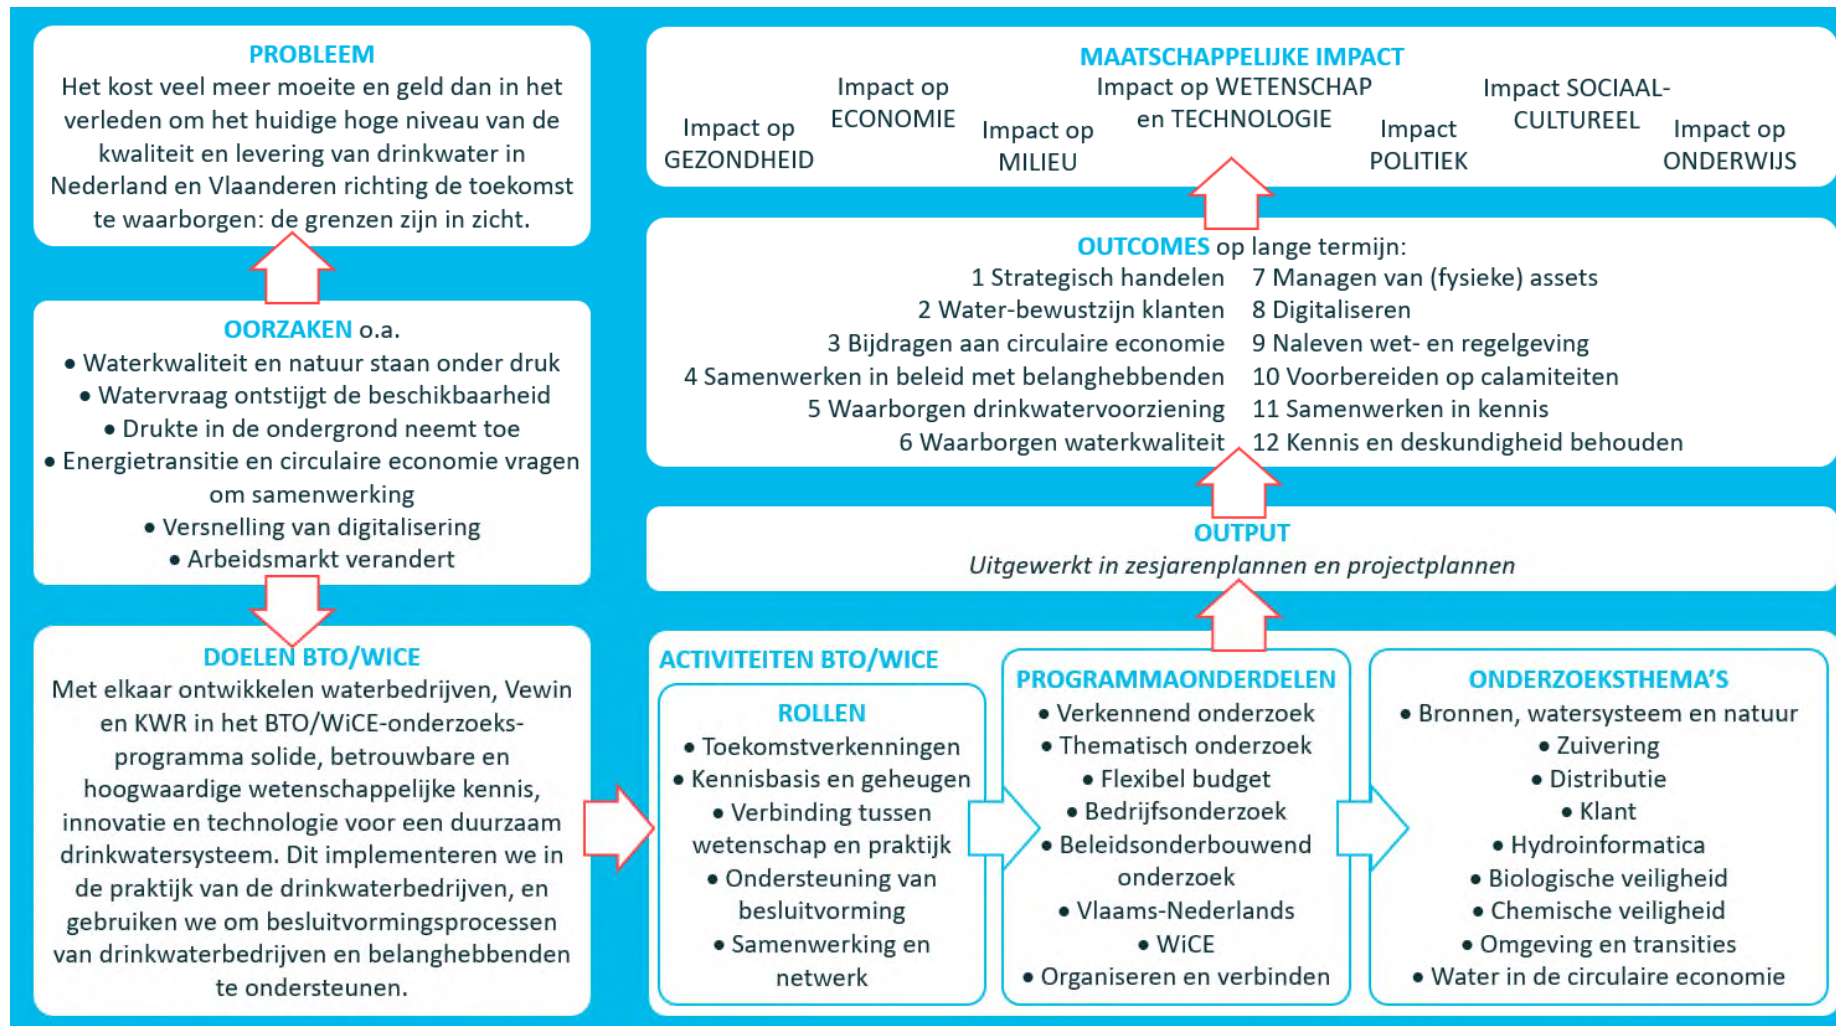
PROBLEEM
Het kost veel meer moeite en geld dan in het verleden om het huidige hoge niveau van de kwaliteit en levering van drinkwater in Nederland en Vlaanderen richting de toekomst te waarborgen: de grenzen zijn in zicht.

OORZAKEN o.a.
• Waterkwaliteit en natuur staan onder druk
• Watervraag ontstijgt de beschikbaarheid
• Drukte in de ondergrond neemt toe
• Energietransitie en circulaire economie vragen om samenwerking
• Versnelling van digitalisering
• Arbeidsmarkt verandert

DOELEN BTO/WICE
Met elkaar ontwikkelen waterbedrijven, Vewin en KWR in het BTO/WiCE-onderzoeksprogramma solide, betrouwbare en hoogwaardige wetenschappelijke kennis, innovatie en technologie voor een duurzaam drinkwatersysteem. Dit implementeren we in de praktijk van de drinkwaterbedrijven, en gebruiken we om besluitvormingsprocessen van drinkwaterbedrijven en belanghebbenden te ondersteunen.

MAATSCHAPPELIJKE IMPACT
Impact op GEZONDHEID
Impact op ECONOMIE
Impact op MILIEU
Impact op WETENSCHAP en TECHNOLOGIE
Impact POLITIEK
Impact SOCIAAL-CULTUREEL
Impact op ONDERWIJS

OUTCOMES op lange termijn:
1 Strategisch handelen
2 Water-bewustzijn klanten
3 Bijdragen aan circulaire economie
4 Samenwerken in beleid met belanghebbenden
5 Waarborgen drinkwatervoorziening
6 Waarborgen waterkwaliteit
7 Managen van (fysieke) assets
8 Digitaliseren
9 Naleven wet- en regelgeving
10 Voorbereiden op calamiteiten
11 Samenwerken in kennis
12 Kennis en deskundigheid behouden

OUTPUT
Uitgewerkt in zesjarenplannen en projectplannen

ACTIVITEITEN BTO/WICE

ROLLEN
• Toekomstverkenningen
• Kennisbasis en geheugen
• Verbinding tussen wetenschap en praktijk
• Ondersteuning van besluitvorming
• Samenwerking en netwerk

PROGRAMMAONDERDELEN
• Verkennend onderzoek
• Thematisch onderzoek
• Flexibel budget
• Bedrijfsonderzoek
• Beleidsonderbouwend onderzoek
• Vlaams-Nederlands
• WiCE
• Organiseren en verbinden

ONDERZOEKSTHEMA'S
• Bronnen, watersysteem en natuur
• Zuivering
• Distributie
• Klant
• Hydroinformatica
• Biologische veiligheid
• Chemische veiligheid
• Omgeving en transities
• Water in de circulaire economie